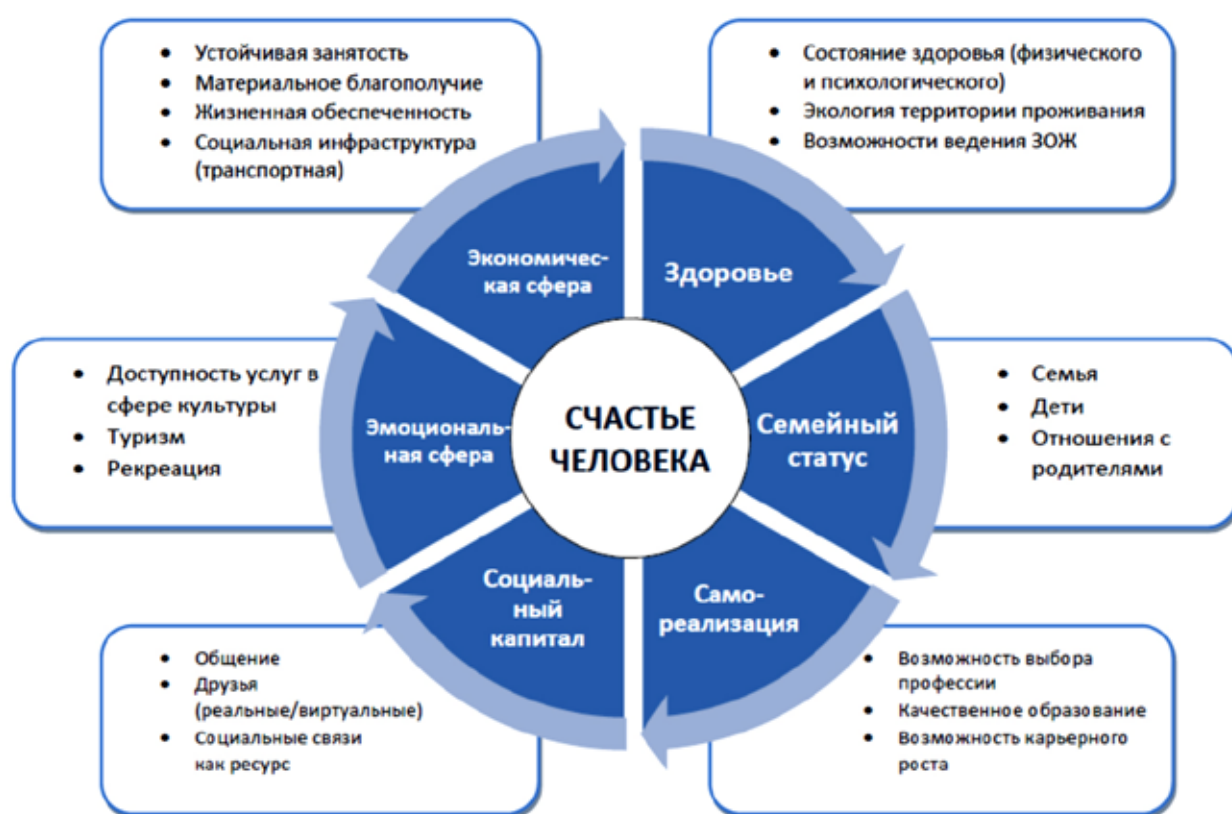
- Устойчивая занятость
- Материальное благополучие
- Жизненная обеспеченность
- Социальная инфраструктура (транспортная)

- Состояние здоровья (физического и психологического)
- Экология территории проживания
- Возможности ведения ЗОЖ

Экономическая сфера

Здоровье

- Доступность услуг в сфере культуры
- Туризм
- Рекреация

Эмоциональная сфера

СЧАСТЬЕ ЧЕЛОВЕКА

Семейный статус

- Семья
- Дети
- Отношения с родителями

Социальный капитал

Самореализация

- Общение
- Друзья (реальные/виртуальные)
- Социальные связи как ресурс

- Возможность выбора профессии
- Качественное образование
- Возможность карьерного роста